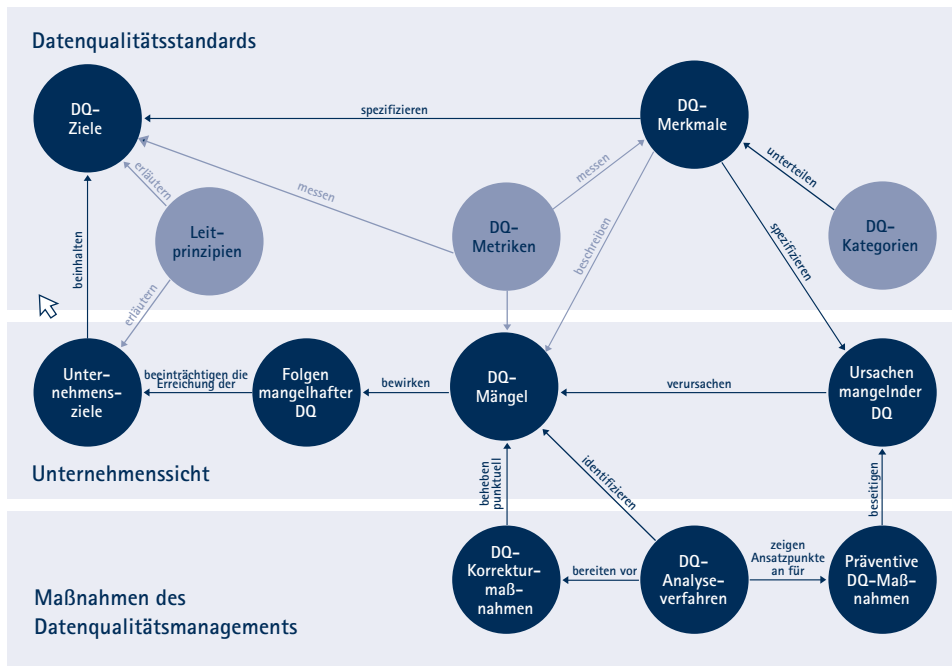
Datenqualitätsstandards

DQ-Ziele

spezifizieren

DQ-Merkmale

erläutern

messen

messen

unterteilen

Leitprinzipien

DQ-Metriken

beschreiben

spezifizieren

DQ-Kategorien

beinhalten

erläutern

Unternehmensziele

beeinträchtigen die Erreichung der

Folgen mangelhafter DQ

bewirken

DQ-Mängel

verursachen

Ursachen mangelnder DQ

Unternehmenssicht

beheben punktuell

identifizieren

beseitigen

DQ-Korrekturmaßnahmen

bereiten vor

DQ-Analyseverfahren

zeigen Ansatzpunkte an für

Präventive DQ-Maßnahmen

Maßnahmen des Datenqualitätsmanagements